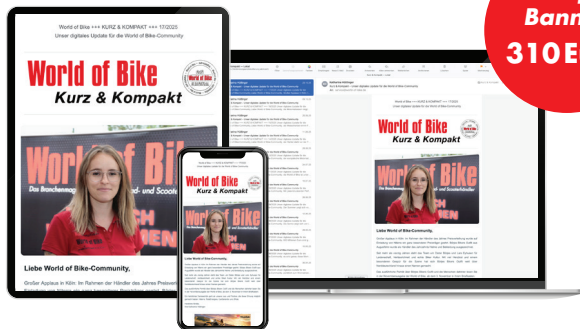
Bann
310E

World of Bike +++ KURZ & KOMPAKT +++ 17/2025
Unser digitales Update für die World of Bike-Community

World of Bike
Kurz & Kompakt

World of Bike
Das Branchenmag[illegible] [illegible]d- und Scooter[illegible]

Liebe World of Bike-Community,

Großer Applaus in Köln: Im Rahmen der Händler des Jahres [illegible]

World of Bike
Kurz & Kompakt

Liebe World of Bike-Community,

World of Bike
Kurz & Kompakt

Liebe World of Bike-Community,